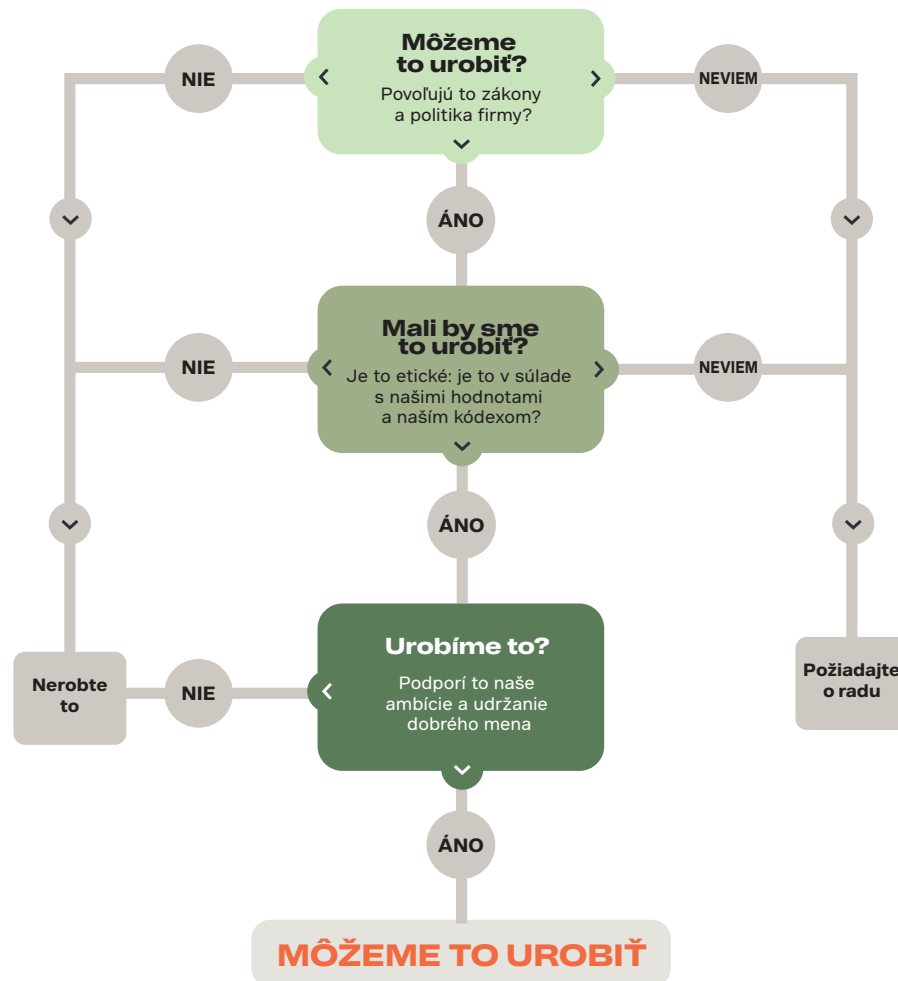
Môžeme to urobiť?
Povoľujú to zákony a politika firmy?

NIE

NEVIEM

ÁNO

Mali by sme to urobiť?
Je to etické: je to v súlade s našimi hodnotami a naším kódexom?

NIE

NEVIEM

ÁNO

Urobíme to?
Podporí to naše ambície a udržanie dobrého mena

Nerobte to

NIE

Požiadajte o radu

ÁNO

MÔŽEME TO UROBIŤ